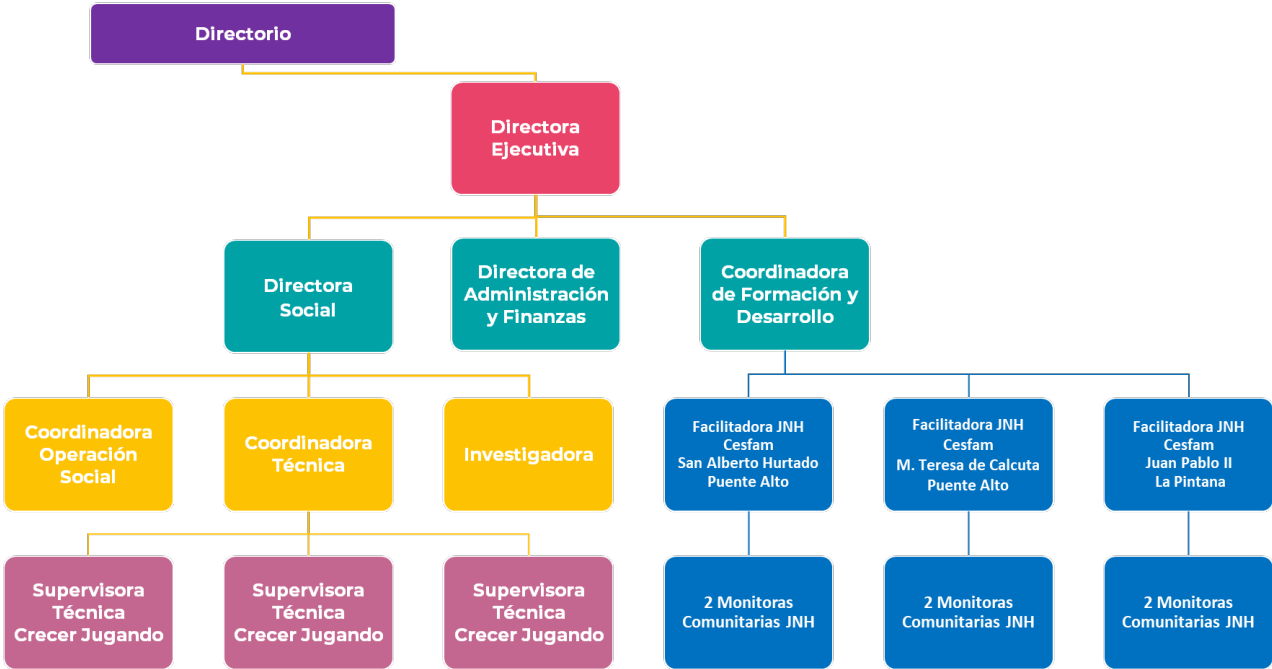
Directorio

Directora Ejecutiva

Directora Social

Directora de Administración y Finanzas

Coordinadora de Formación y Desarrollo

Coordinadora Operación Social

Coordinadora Técnica

Investigadora

Facilitadora JNH Cesfam San Alberto Hurtado Puente Alto

Facilitadora JNH Cesfam M. Teresa de Calcuta Puente Alto

Facilitadora JNH Cesfam Juan Pablo II La Pintana

Supervisora Técnica Crecer Jugando

Supervisora Técnica Crecer Jugando

Supervisora Técnica Crecer Jugando

2 Monitoras Comunitarias JNH

2 Monitoras Comunitarias JNH

2 Monitoras Comunitarias JNH